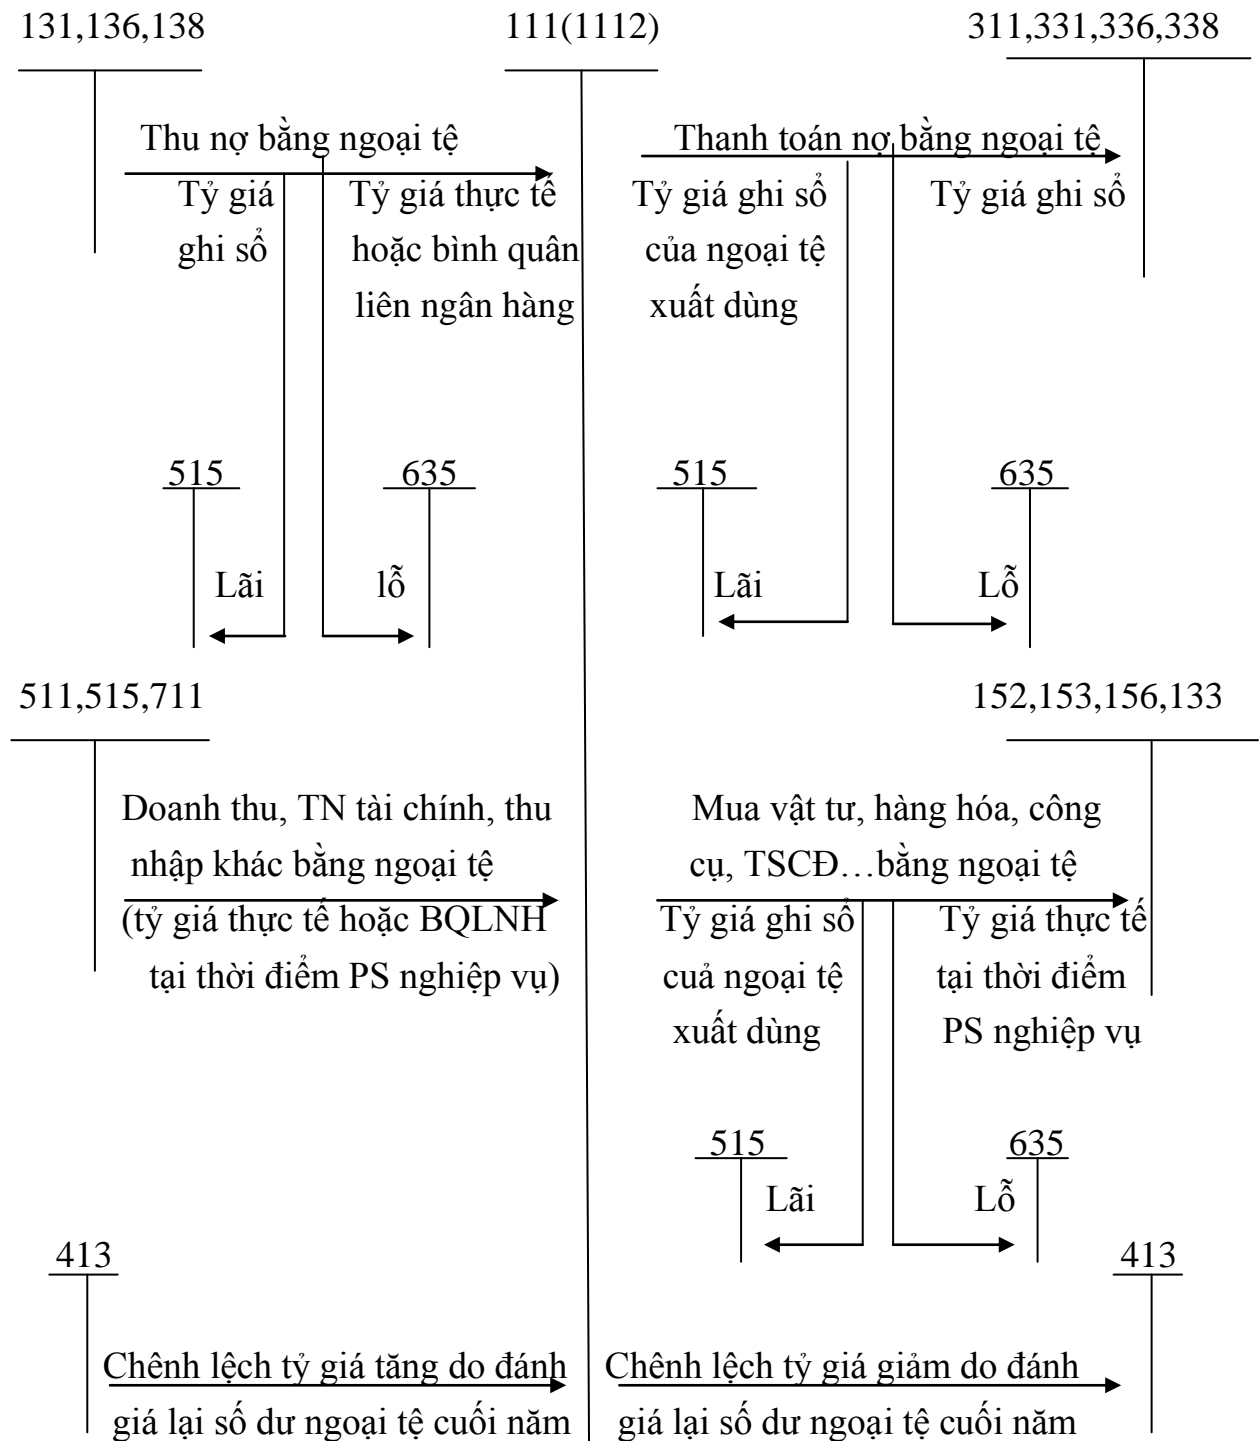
131,136,138

111(1112)

311,331,336,338

Thu nợ bằng ngoại tệ

Tỷ giá ghi sổ

Tỷ giá thực tế hoặc bình quân liên ngân hàng

Thanh toán nợ bằng ngoại tệ

Tỷ giá ghi sổ của ngoại tệ xuất dùng

Tỷ giá ghi sổ

515

635

515

635

Lãi

lỗ

Lãi

Lỗ

511,515,711

152,153,156,133

Doanh thu, TN tài chính, thu nhập khác bằng ngoại tệ (tỷ giá thực tế hoặc BQLNH tại thời điểm PS nghiệp vụ)

Mua vật tư, hàng hóa, công cụ, TSCĐ…bằng ngoại tệ

Tỷ giá ghi sổ cuả ngoại tệ xuất dùng

Tỷ giá thực tế tại thời điểm PS nghiệp vụ

515

635

Lãi

Lỗ

413

413

Chênh lệch tỷ giá tăng do đánh giá lại số dư ngoại tệ cuối năm

Chênh lệch tỷ giá giảm do đánh giá lại số dư ngoại tệ cuối năm